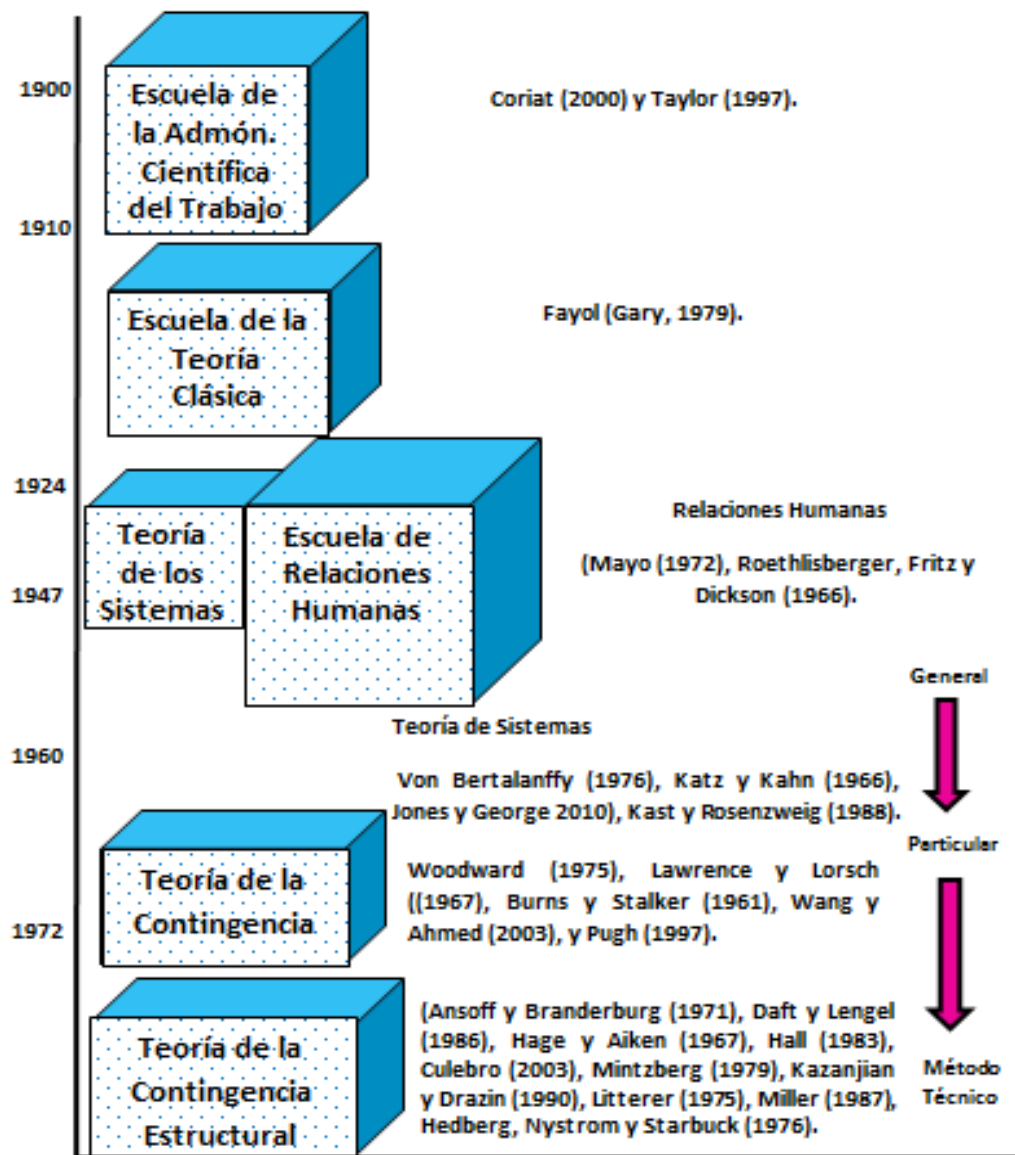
1900

Escuela de la Admón. Científica del Trabajo

Coriat (2000) y Taylor (1997).

1910

Escuela de la Teoría Clásica

Fayol (Gary, 1979).

1924

Teoría de los Sistemas

Escuela de Relaciones Humanas

Relaciones Humanas

(Mayo (1972), Roethlisberger, Fritz y Dickson (1966).

1947

General

Teoría de Sistemas

1960

Von Bertalanffy (1976), Katz y Kahn (1966), Jones y George 2010), Kast y Rosenzweig (1988).

Particular

Teoría de la Contingencia

Woodward (1975), Lawrence y Lorsch ((1967), Burns y Stalker (1961), Wang y Ahmed (2003), y Pugh (1997).

1972

Teoría de la Contingencia Estructural

(Ansoff y Branderburg (1971), Daft y Lengel (1986), Hage y Aiken (1967), Hall (1983), Culebro (2003), Mintzberg (1979), Kazanjian y Drazin (1990), Litterer (1975), Miller (1987), Hedberg, Nystrom y Starbuck (1976).

Método Técnico